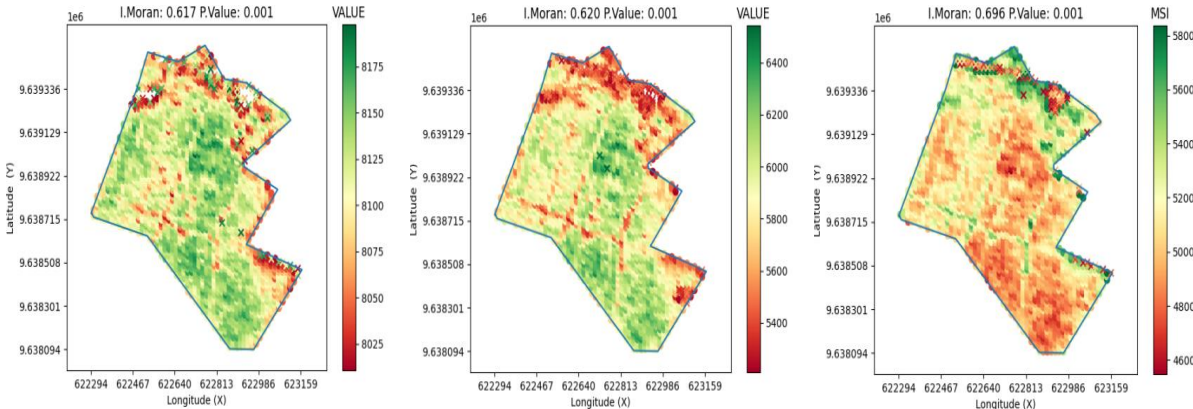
I.Moran: 0.617 P.Value: 0.001

1e6

VALUE

9.639336
9.639129
9.638922
9.638715
9.638508
9.638301
9.638094

Latitude (Y)

622294 622467 622640 622813 622986 623159

Longitude (X)

8175
8150
8125
8100
8075
8050
8025

I.Moran: 0.620 P.Value: 0.001

1e6

VALUE

9.639336
9.639129
9.638922
9.638715
9.638508
9.638301
9.638094

Latitude (Y)

622294 622467 622640 622813 622986 623159

Longitude (X)

6400
6200
6000
5800
5600
5400

I.Moran: 0.696 P.Value: 0.001

1e6

MSI

9.639336
9.639129
9.638922
9.638715
9.638508
9.638301
9.638094

Latitude (Y)

622294 622467 622640 622813 622986 623159

Longitude (X)

5800
5600
5400
5200
5000
4800
4600